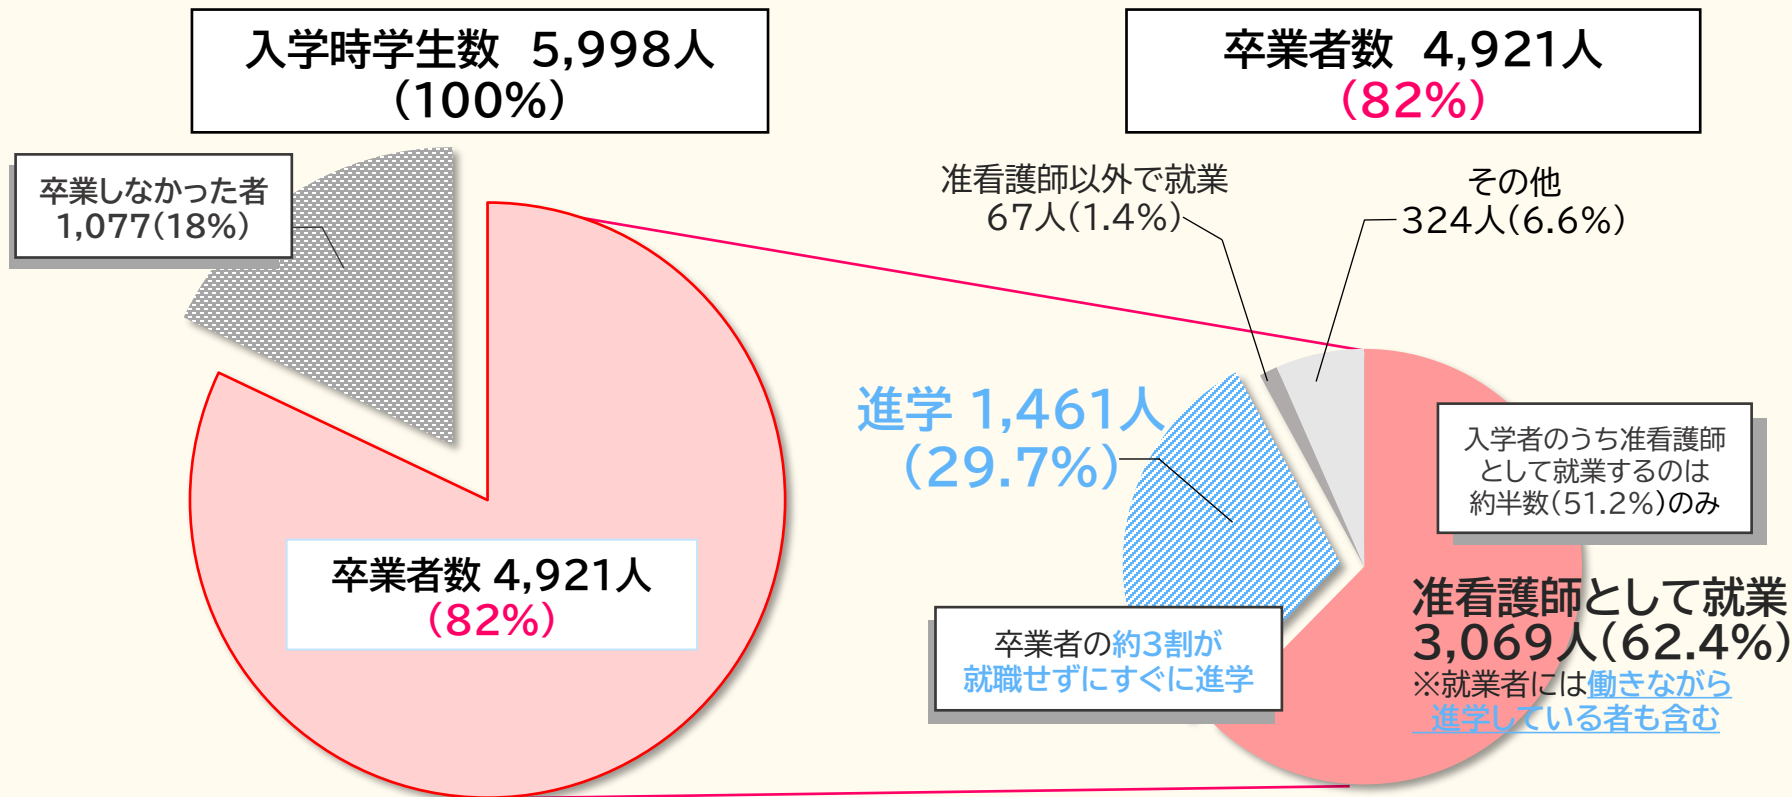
入学時学生数　5,998人
（100%）

卒業しなかった者
1,077（18%）

卒業者数 4,921人
（82%）

卒業者数　4,921人
（82%）

准看護師以外で就業
67人（1.4%）

その他
324人（6.6%）

進学 1,461人
（29.7%）

入学者のうち准看護師として就業するのは約半数（51.2%）のみ

准看護師として就業
3,069人（62.4%）
※就業者には働きながら進学している者も含む

卒業者の約3割が就職せずにすぐに進学